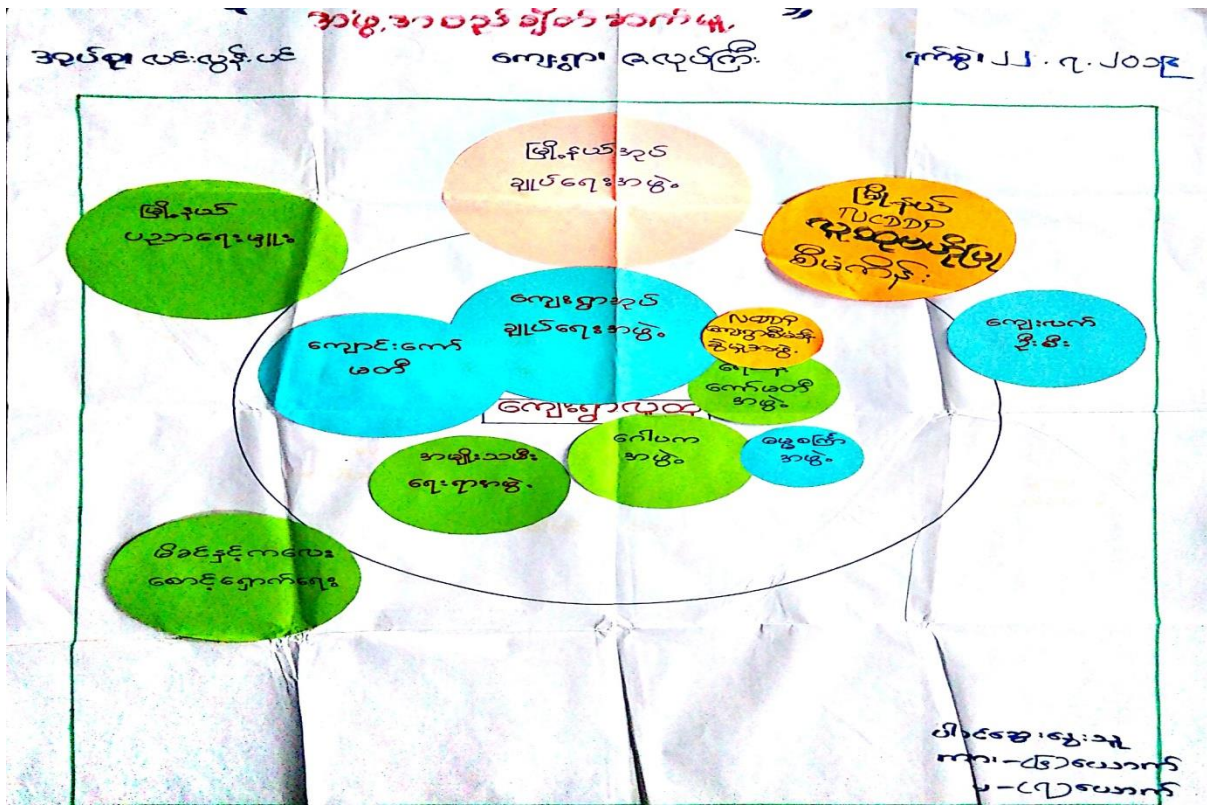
အဖွဲ့အစည်း ချိတ်ဆက်မှု

အုပ်စု လင်းလွန်းပင်

ကျေးရွာ ဓလုပ်ကြီး

ရက်စွဲ ၂၂ . ၇ . ၂၀၁၉

မြို့နယ်အုပ်ချုပ်ရေးအဖွဲ့

မြို့နယ်ပညာရေးမှူး

မြို့နယ် TUCBDP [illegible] စီမံကိန်း

ကျေးရွာအုပ်ချုပ်ရေးအဖွဲ့

ကျောင်းကော်မတီ

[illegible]

ကျေးလက်ဦးစီး

ရေ ကော်မတီ အဖွဲ့

ကျေးရွာလူထု

ဂေါပကအဖွဲ့

အမျိုးသမီးရေးရာအဖွဲ့

ဓမ္မဆရာအဖွဲ့

မိခင်နှင့်ကလေးစောင့်ရှောက်ရေး

ပါဝင်ဆွေးနွေးသူ
ကျား-(၆)ယောက်
မ-(၇)ယောက်